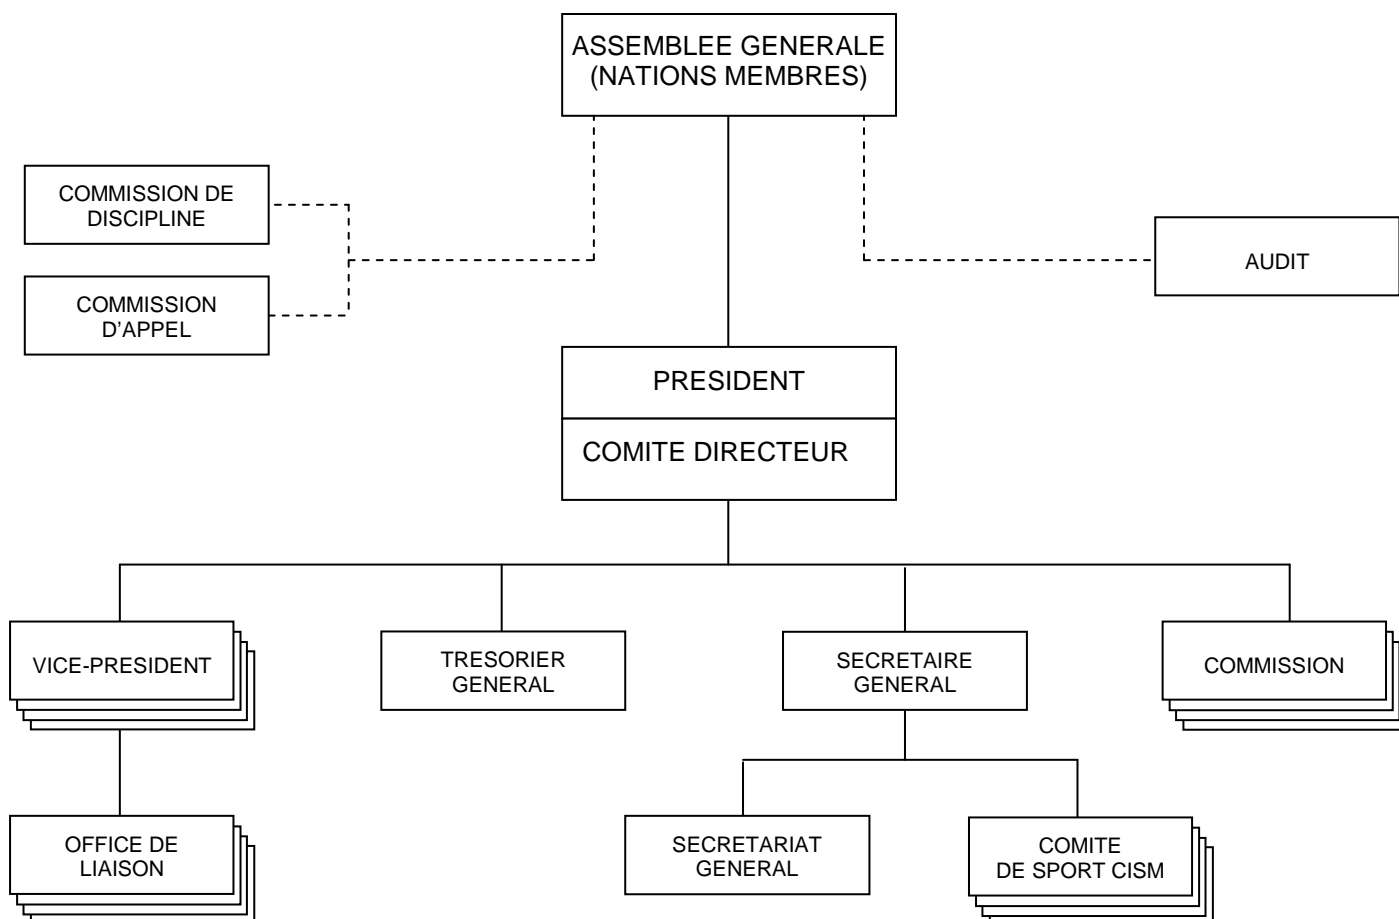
ASSEMBLEE GENERALE
(NATIONS MEMBRES)

COMMISSION DE
DISCIPLINE

COMMISSION
D'APPEL

AUDIT

PRESIDENT

COMITE DIRECTEUR

VICE-PRESIDENT

TRESORIER
GENERAL

SECRETAIRE
GENERAL

COMMISSION

OFFICE DE
LIAISON

SECRETARIAT
GENERAL

COMITE
DE SPORT CISM